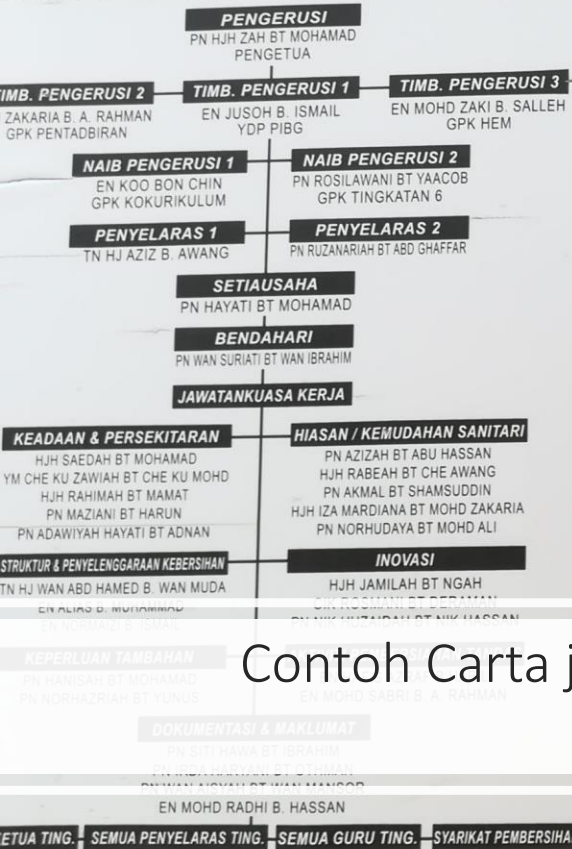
PENGERUSI
PN HJH ZAH BT MOHAMAD
PENGETUA

TIMB. PENGERUSI 2
ZAKARIA B. A. RAHMAN
GPK PENTADBIRAN

TIMB. PENGERUSI 1
EN JUSOH B. ISMAIL
YDP PIBG

TIMB. PENGERUSI 3
EN MOHD ZAKI B. SALLEH
GPK HEM

NAIB PENGERUSI 1
EN KOO BON CHIN
GPK KOKURIKULUM

NAIB PENGERUSI 2
PN ROSILAWANI BT YAACOB
GPK TINGKATAN 6

PENYELARAS 1
TN HJ AZIZ B. AWANG

PENYELARAS 2
PN RUZANARIAH BT ABD GHAFFAR

SETIAUSAHA
PN HAYATI BT MOHAMAD

BENDAHARI
PN WAN SURIATI BT WAN IBRAHIM

JAWATANKUASA KERJA

KEADAAN & PERSEKITARAN
HJH SAEDAH BT MOHAMAD
YM CHE KU ZAWIAH BT CHE KU MOHD
HJH RAHIMAH BT MAMAT
PN MAZIANI BT HARUN
PN ADAWIYAH HAYATI BT ADNAN

HIASAN / KEMUDAHAN SANITARI
PN AZIZAH BT ABU HASSAN
HJH RABEAH BT CHE AWANG
PN AKMAL BT SHAMSUDDIN
HJH IZA MARDIANA BT MOHD ZAKARIA
PN NORHUDAYA BT MOHD ALI

STRUKTUR & PENYELENGGARAAN KEBERSIHAN
TN HJ WAN ABD HAMED B. WAN MUDA
EN ALIAS B. MUHAMMAD
EN NORMALIZI B. ISMAIL

INOVASI
HJH JAMILAH BT NGAH
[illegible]
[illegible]

KEPERLUAN TAMBAHAN
PN HANISAH BT MOHAMAD
PN NORHAZRIAH BT YUNUS

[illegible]
EN MOHD SABRI B. A. RAHMAN

Contoh Carta j

DOKUMENTASI & MAKLUMAT
PN SITI HAWA BT IBRAHIM
PN IRDA HARYANI BT OTHMAN
PN WAN AISYAH BT WAN MANSOR

EN MOHD RADHI B. HASSAN

ETUA TING.
SEMUA PENYELARAS TING.
SEMUA GURU TING.
SYARIKAT PEMBERSIHA